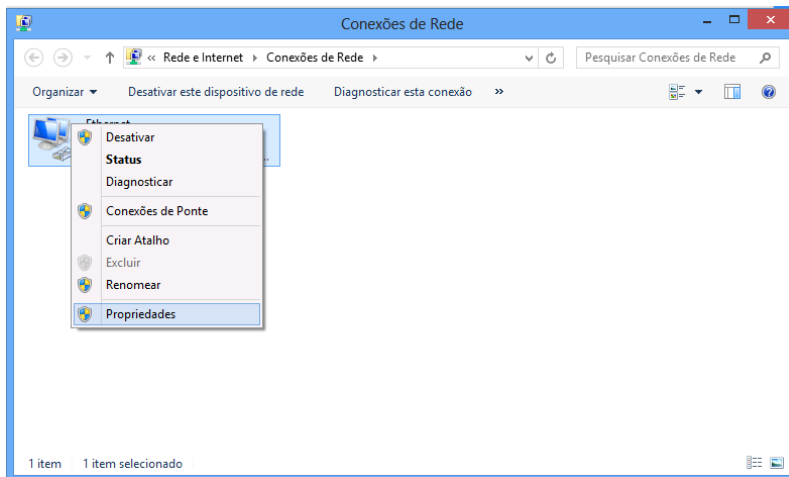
Conexões de Rede

« Rede e Internet › Conexões de Rede ›

Pesquisar Conexões de Rede

Organizar ▾ Desativar este dispositivo de rede Diagnosticar esta conexão »

Ethernet

Desativar
Status
Diagnosticar
Conexões de Ponte
Criar Atalho
Excluir
Renomear
Propriedades

1 item 1 item selecionado